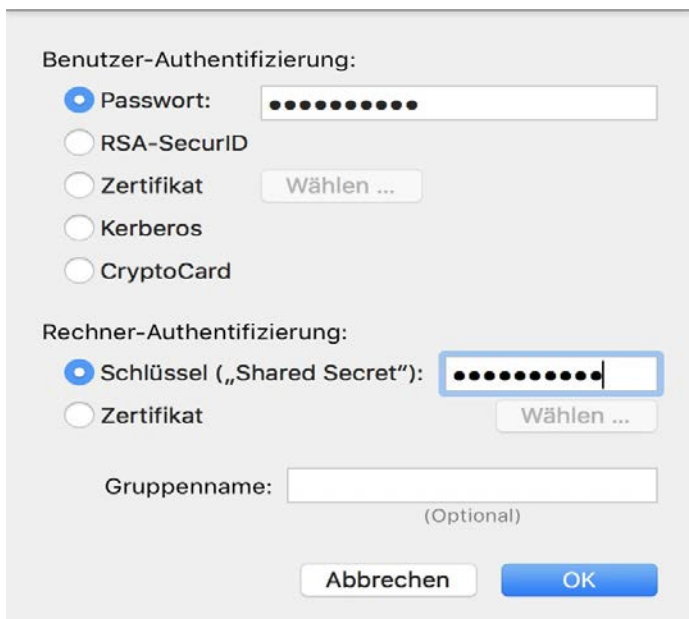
Benutzer-Authentifizierung:

Passwort: ●●●●●●●●●●

RSA-SecurID

Zertifikat Wählen ...

Kerberos

CryptoCard

Rechner-Authentifizierung:

Schlüssel („Shared Secret"): ●●●●●●●●●●

Zertifikat Wählen ...

Gruppenname:

(Optional)

Abbrechen OK